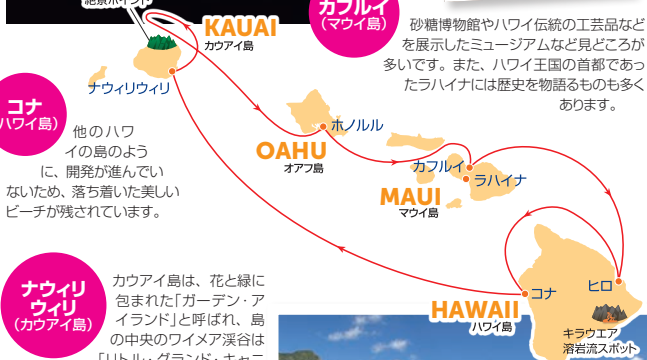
絶景ポイント

KAUAI
カウアイ島

カフルイ
（マウイ島）

砂糖博物館やハワイ伝統の工芸品などを展示したミュージアムなど見どころが多いです。また、ハワイ王国の首都であったラハイナには歴史を物語るものも多くあります。

ナウィリウィリ

コナ
（ハワイ島）

他のハワイの島のように、開発が進んでいないため、落ち着いた美しいビーチが残されています。

ホノルル

OAHU
オアフ島

カフルイ

ラハイナ

MAUI
マウイ島

ナウィリウィリ
（カウアイ島）

カウアイ島は、花と緑に包まれた「ガーデン・アイランド」と呼ばれ、島の中央のワイメア渓谷は「リトル・グランド・キャニ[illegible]

ヒロ

コナ

HAWAII
ハワイ島

キラウエア
溶岩流スポット